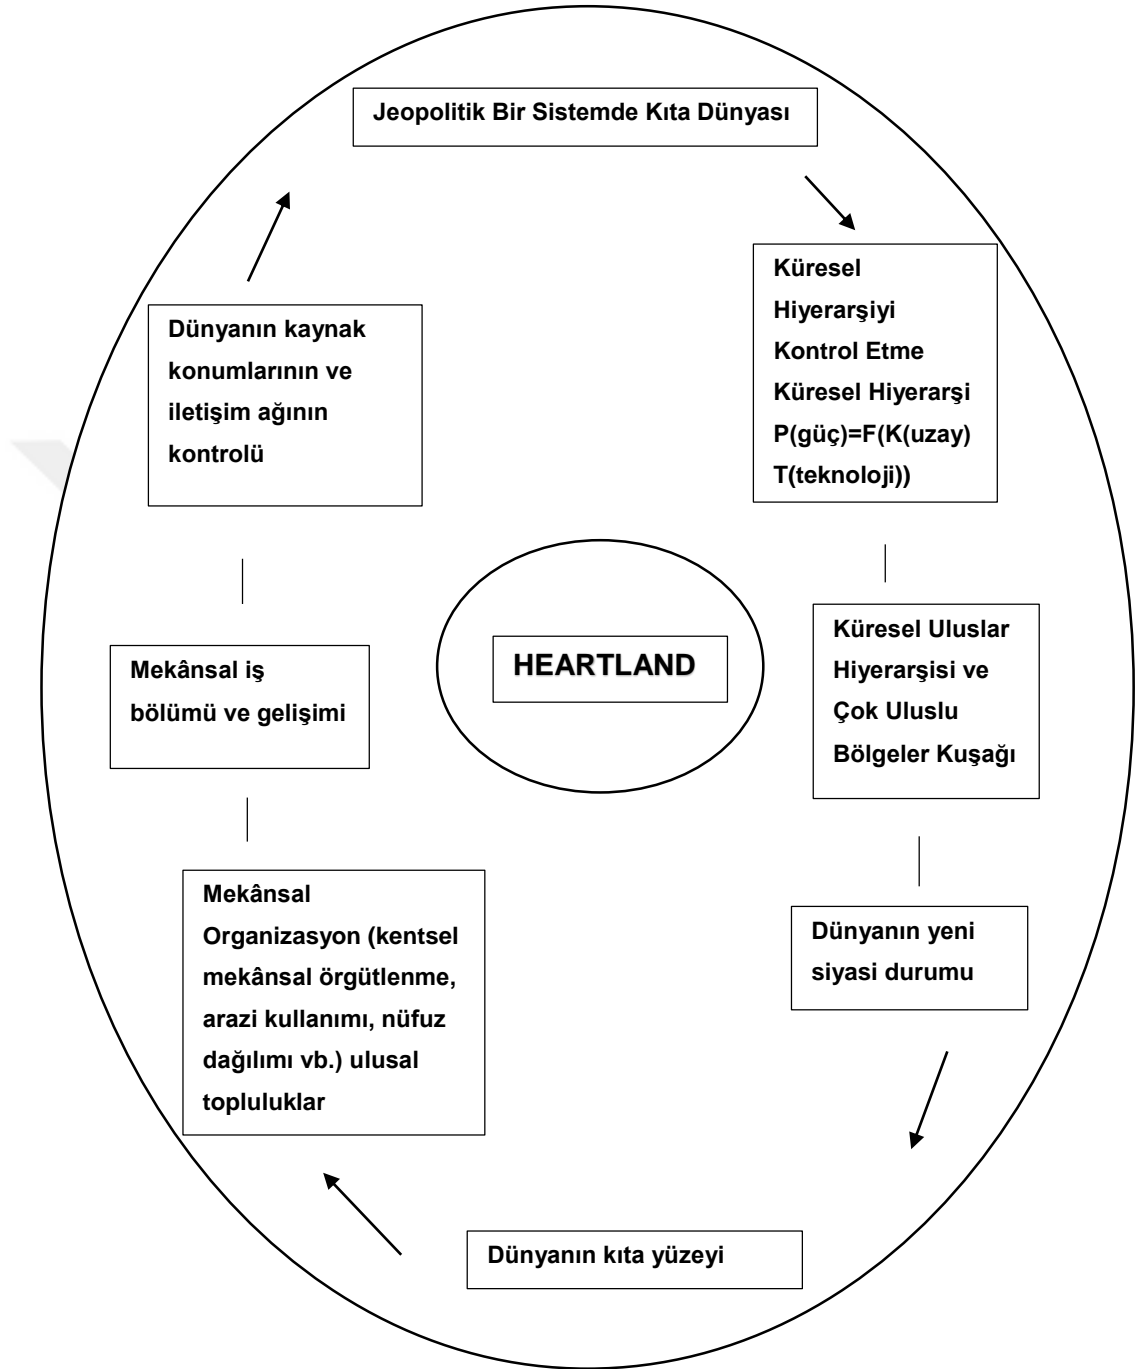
Jeopolitik Bir Sistemde Kıta Dünyası

Küresel Hiyerarşiyi Kontrol Etme Küresel Hiyerarşi P(güç)=F(K(uzay) T(teknoloji))

Küresel Uluslar Hiyerarşisi ve Çok Uluslu Bölgeler Kuşağı

Dünyanın yeni siyasi durumu

Dünyanın kıta yüzeyi

Mekânsal Organizasyon (kentsel mekânsal örgütlenme, arazi kullanımı, nüfuz dağılımı vb.) ulusal topluluklar

Mekânsal iş bölümü ve gelişimi

Dünyanın kaynak konumlarının ve iletişim ağının kontrolü

HEARTLAND